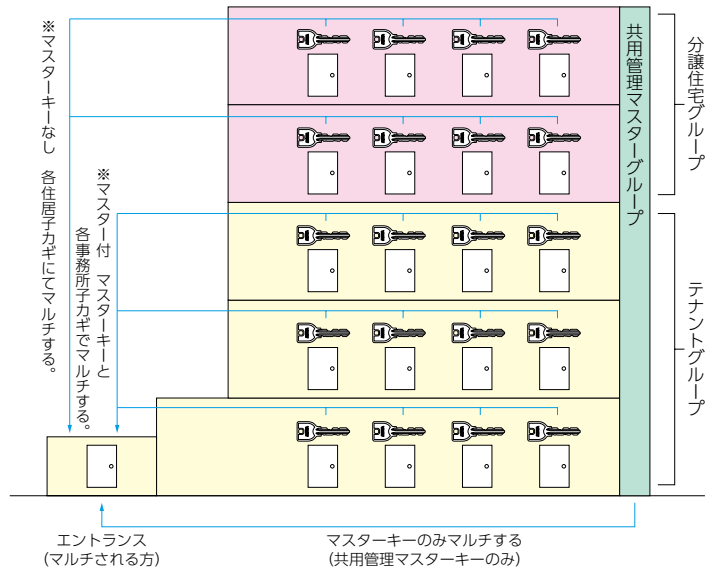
※マスターキーなし 各住居子カギにてマルチする。

※マスター付 マスターキーと各事務所子カギでマルチする。

共用管理マスターグループ

分譲住宅グループ

テナントグループ

エントランス
(マルチされる方)

マスターキーのみマルチする
(共用管理マスターキーのみ)